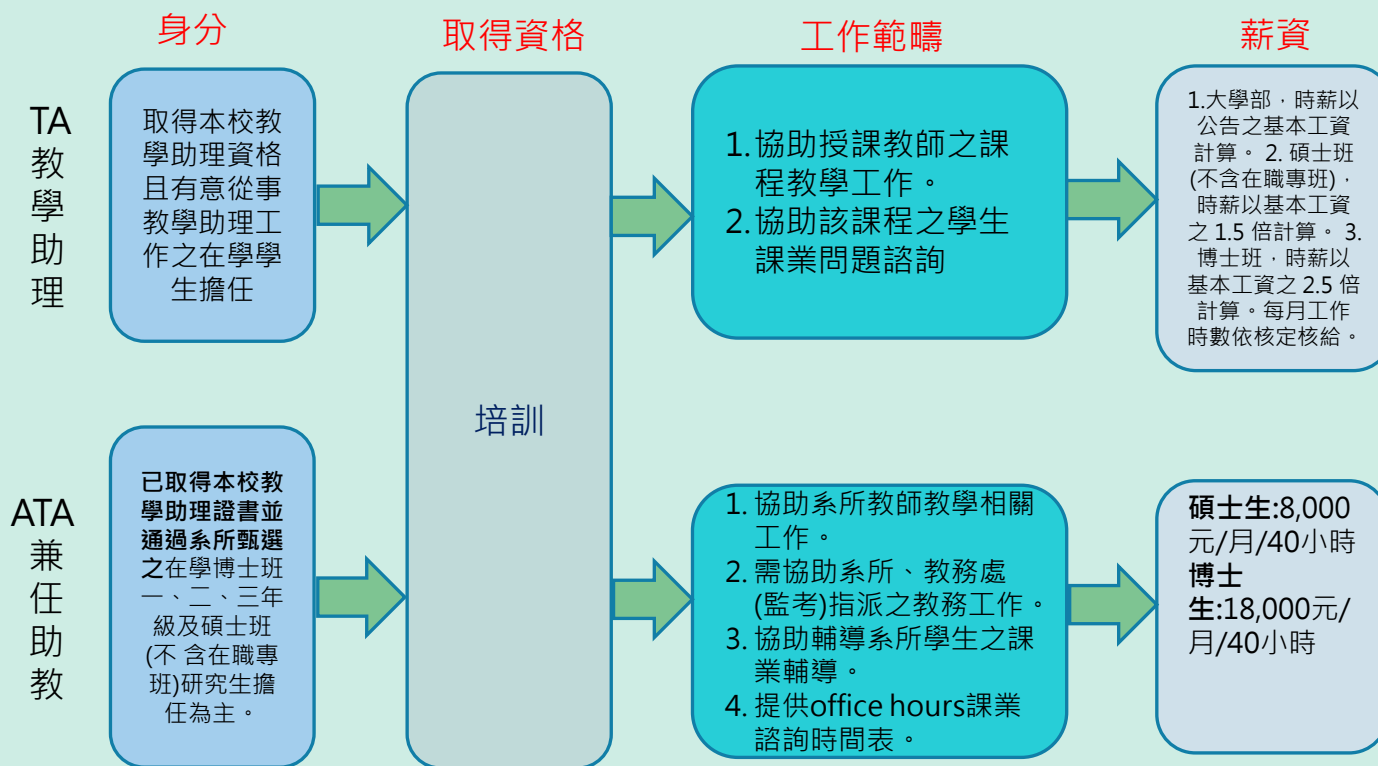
身分

取得資格

工作範疇

薪資

TA
教學助理

取得本校教學助理資格且有意從事教學助理工作之在學學生擔任

培訓

1. 協助授課教師之課程教學工作。
2. 協助該課程之學生課業問題諮詢

1.大學部，時薪以公告之基本工資計算。 2. 碩士班(不含在職專班)，時薪以基本工資之 1.5 倍計算。 3. 博士班，時薪以基本工資之 2.5 倍計算。每月工作時數依核定核給。

ATA
兼任助教

已取得本校教學助理證書並通過系所甄選之在學博士班一、二、三年級及碩士班(不 含在職專班)研究生擔任為主。

1. 協助系所教師教學相關工作。
2. 需協助系所、教務處(監考)指派之教務工作。
3. 協助輔導系所學生之課業輔導。
4. 提供office hours課業諮詢時間表。

碩士生:8,000元/月/40小時
博士生:18,000元/月/40小時